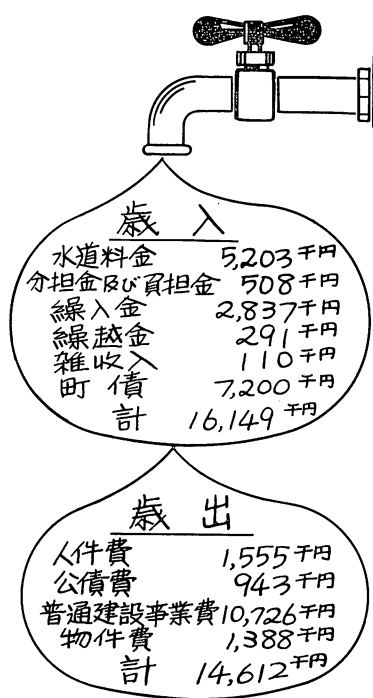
歳入

| | |
|---|---|
| 水道料金 | 5,203千円 |
| 分担金及び負担金 | 508千円 |
| 繰入金 | 2,837千円 |
| 繰越金 | 291千円 |
| 雑収入 | 110千円 |
| 町債 | 7,200千円 |
| 計 | 16,149千円 |

歳出

| | |
|---|---|
| 人件費 | 1,555千円 |
| 公債費 | 943千円 |
| 普通建設事業費 | 10,726千円 |
| 物件費 | 1,388千円 |
| 計 | 14,612千円 |